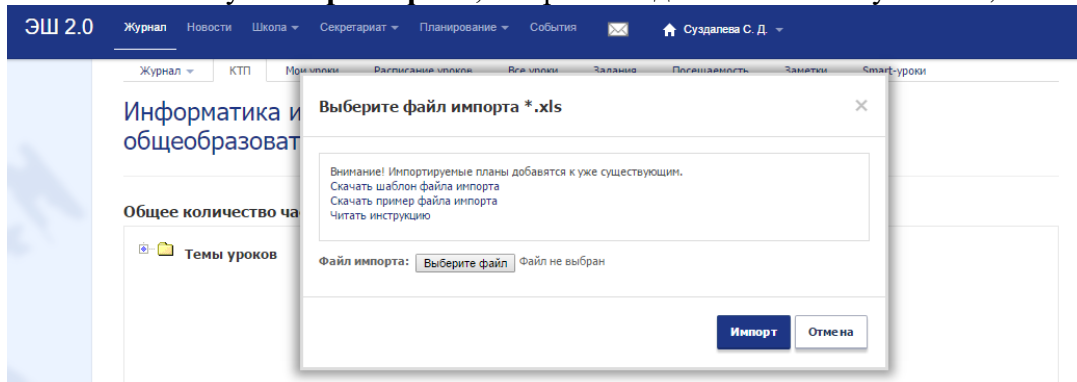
ЭШ 2.0 Журнал Новости Школа Секретариат Планирование События Суздалева С. Д.

Журнал КТП Мои уроки Расписание уроков Все уроки Задания Посещаемость Заметки Smart-уроки

Информатика и
общеобразоват

Общее количество ча

Темы уроков

Выберите файл импорта *.xls

Внимание! Импортируемые планы добавятся к уже существующим.
Скачать шаблон файла импорта
Скачать пример файла импорта
Читать инструкцию

Файл импорта: Выберите файл Файл не выбран

Импорт Отмена